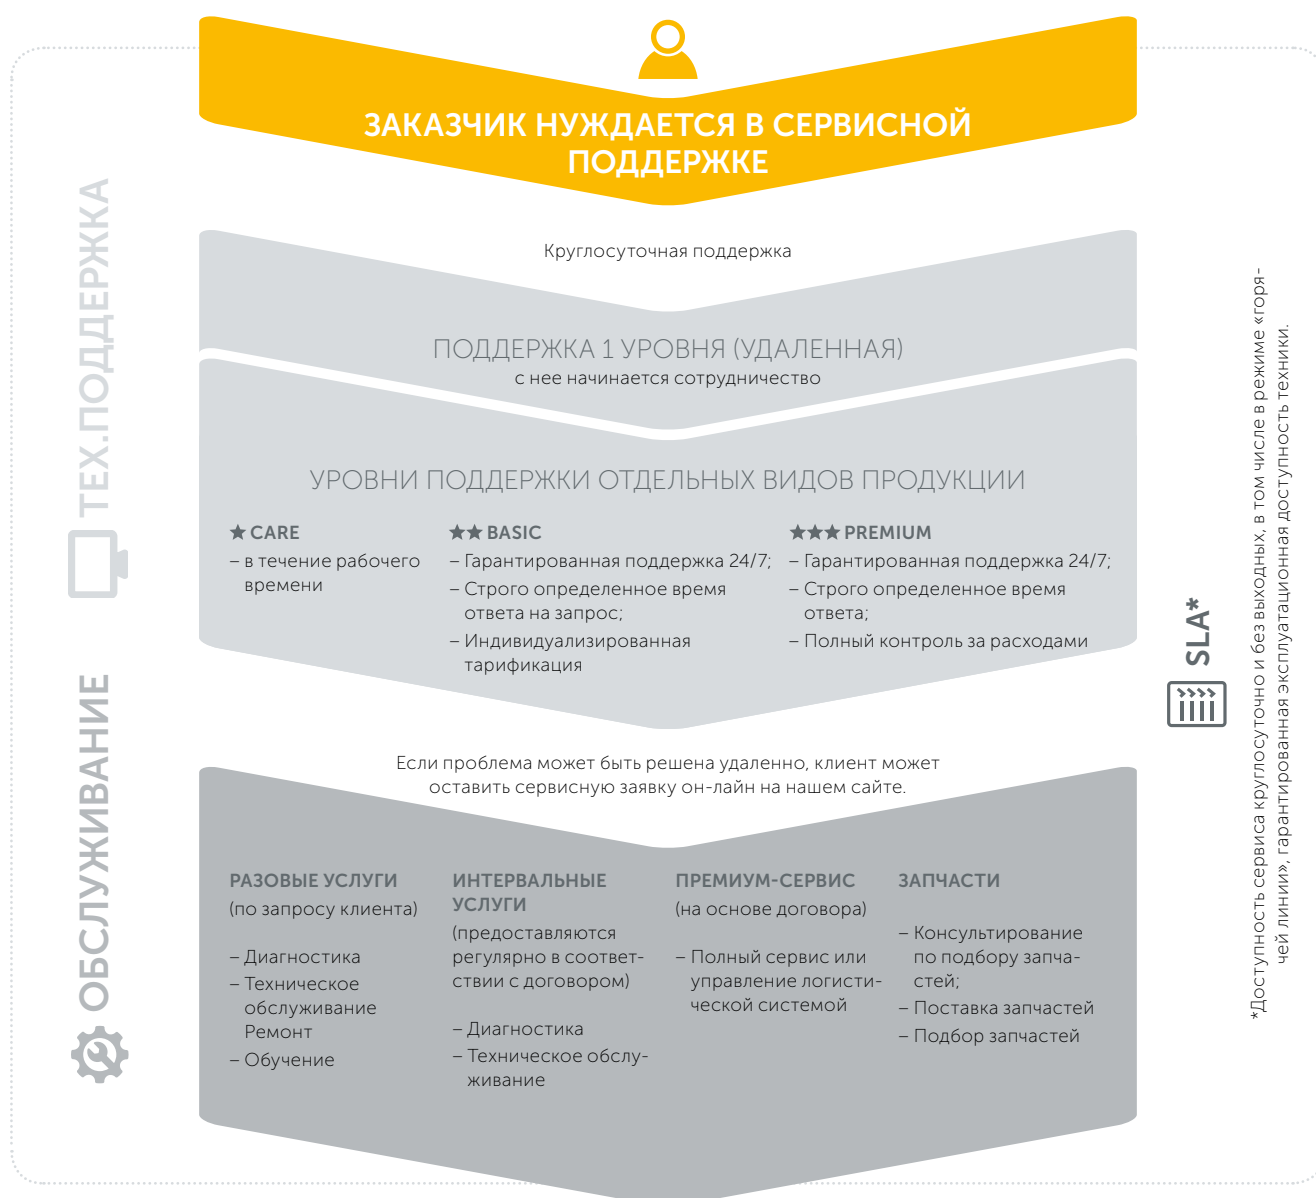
ЗАКАЗЧИК НУЖДАЕТСЯ В СЕРВИСНОЙ ПОДДЕРЖКЕ

ТЕХ.ПОДДЕРЖКА

Круглосуточная поддержка

ПОДДЕРЖКА 1 УРОВНЯ (УДАЛЕННАЯ)
с нее начинается сотрудничество

УРОВНИ ПОДДЕРЖКИ ОТДЕЛЬНЫХ ВИДОВ ПРОДУКЦИИ

★ CARE
– в течение рабочего времени

★★ BASIC
– Гарантированная поддержка 24/7;
– Строго определенное время ответа на запрос;
– Индивидуализированная тарификация

★★★ PREMIUM
– Гарантированная поддержка 24/7;
– Строго определенное время ответа;
– Полный контроль за расходами

SLA*

ОБСЛУЖИВАНИЕ

Если проблема может быть решена удаленно, клиент может оставить сервисную заявку он-лайн на нашем сайте.

РАЗОВЫЕ УСЛУГИ
(по запросу клиента)

– Диагностика
– Техническое обслуживание Ремонт
– Обучение

ИНТЕРВАЛЬНЫЕ УСЛУГИ
(предоставляются регулярно в соответствии с договором)

– Диагностика
– Техническое обслуживание

ПРЕМИУМ-СЕРВИС
(на основе договора)

– Полный сервис или управление логистической системой

ЗАПЧАСТИ

– Консультирование по подбору запчастей;
– Поставка запчастей
– Подбор запчастей

*Доступность сервиса круглосуточно и без выходных, в том числе в режиме «горячей линии», гарантированная эксплуатационная доступность техники.